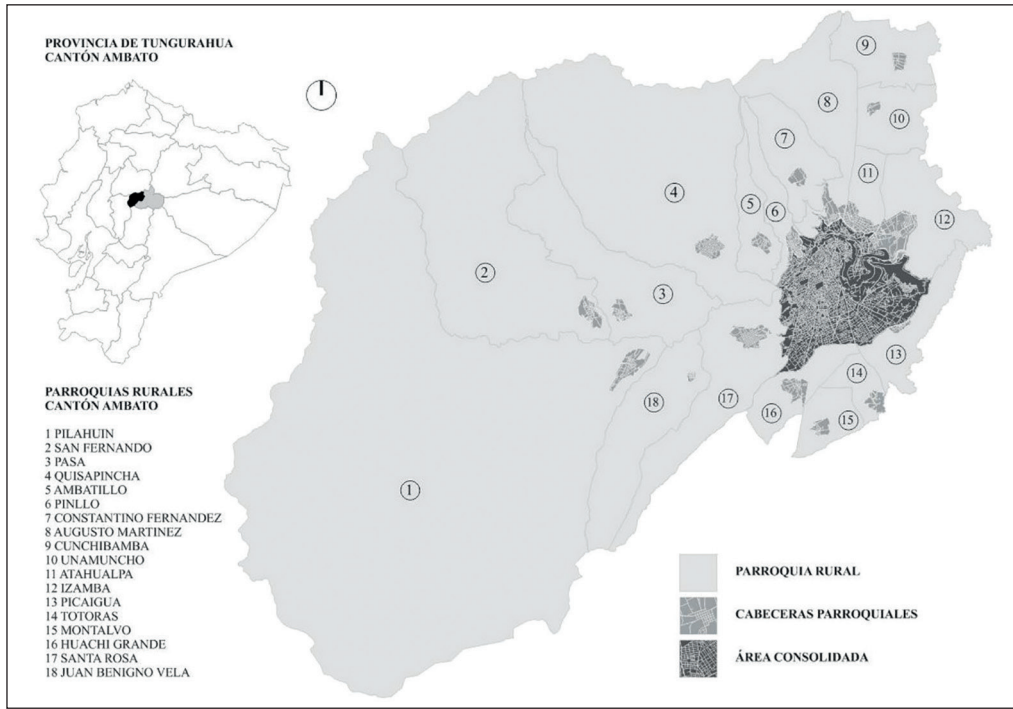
PROVINCIA DE TUNGURAHUA
CANTÓN AMBATO

PARROQUIAS RURALES
CANTÓN AMBATO

1 PILAHUIN
2 SAN FERNANDO
3 PASA
4 QUISAPINCHA
5 AMBATILLO
6 PINLLO
7 CONSTANTINO FERNANDEZ
8 AUGUSTO MARTINEZ
9 CUNCHIBAMBA
10 UNAMUNCHO
11 ATAHUALPA
12 IZAMBA
13 PICAIGUA
14 TOTORAS
15 MONTALVO
16 HUACHI GRANDE
17 SANTA ROSA
18 JUAN BENIGNO VELA

9
8
10
7
11
4
5
6
12
2
3
13
14
18
17
16
15
1

PARROQUIA RURAL
CABECERAS PARROQUIALES
ÁREA CONSOLIDADA